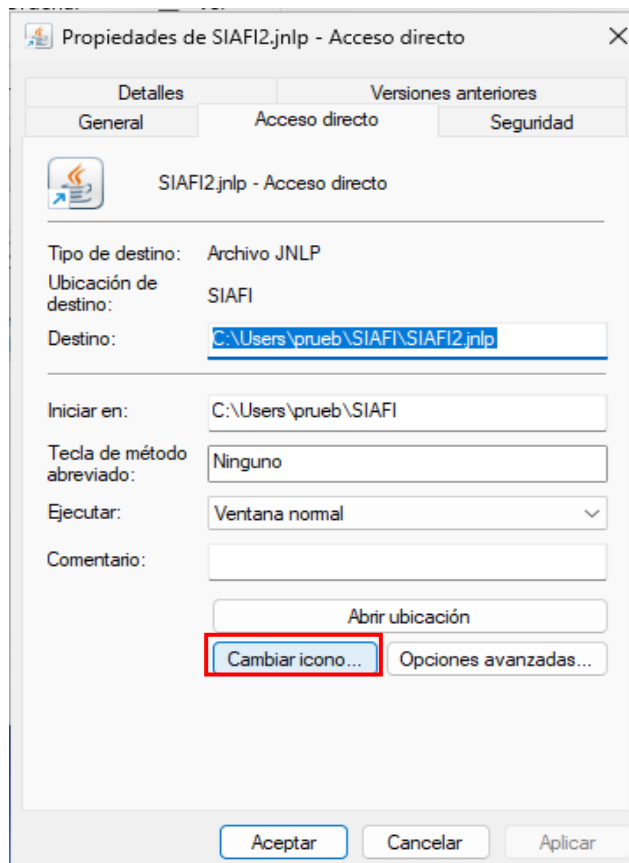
Propiedades de SIAFI2.jnlp - Acceso directo ✕

Detalles
Versiones anteriores
General
Acceso directo
Seguridad

SIAFI2.jnlp - Acceso directo

Tipo de destino: Archivo JNLP
Ubicación de destino: SIAFI
Destino: C:\Users\prueb\SIAFI\SIAFI2.jnlp

Iniciar en: C:\Users\prueb\SIAFI
Tecla de método abreviado: Ninguno
Ejecutar: Ventana normal
Comentario:

Abrir ubicación
Cambiar icono...
Opciones avanzadas...

Aceptar
Cancelar
Aplicar